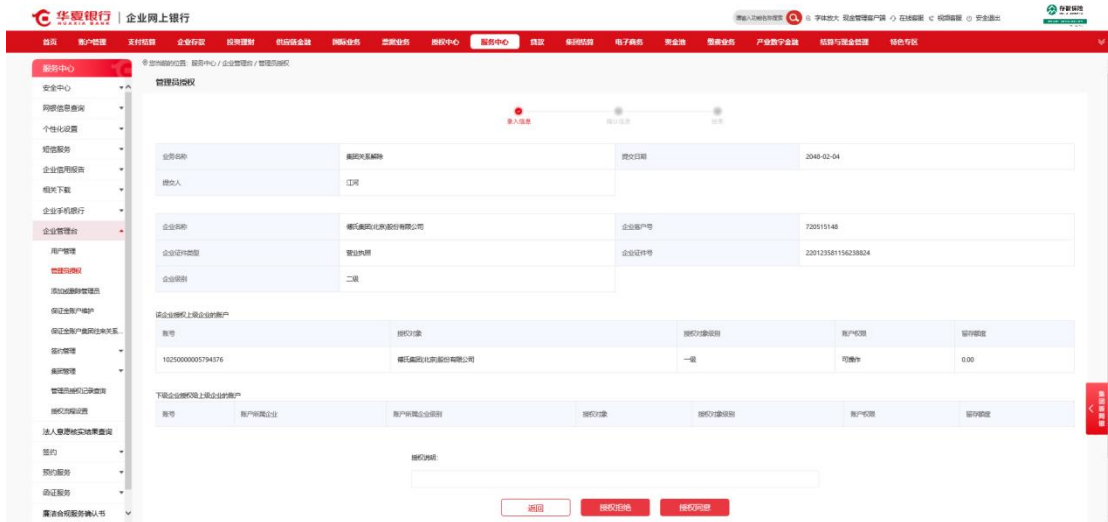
华夏银行 | 企业网上银行

请输入功能名称搜索 字体放大 现金管理客户端 在线客服 视频客服 安全退出

华夏银行

首页 账户管理 支付结算 企业存款 投资理财 供应链金融 国际业务 票据业务 授权中心 服务中心 贷款 集团结算 电子商务 聚金池 慧者业务 产业数字金融 结算与现金管理 特色专区

服务中心
安全中心
网银信息查询
个性化设置
短信服务
企业信用报告
相关下载
企业手机银行
企业管理台
用户管理
管理员授权
添加或删除管理员
保证金账户维护
保证金账户与合作关系...
签约管理
集团管理
管理员授权记录查询
授权流程设置
法人意愿核实结果查询
签约
预约服务
函证服务
廉洁合规服务确认书

您当前的位置: 服务中心 / 企业管理台 / 管理员授权

管理员授权

录入信息 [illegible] 结果

| 业务名称 | 集团关系解除 | 提交日期 | 2048-02-04 |
|---|---|---|---|
| 提交人 | 江河 | | |

| 企业名称 | 德氏集团(北京)股份有限公司 | 企业客户号 | 720515148 |
|---|---|---|---|
| 企业证件类型 | 营业执照 | 企业证件号 | 220123581156238824 |
| 企业级别 | 二级 | | |

该企业授权上级企业的账户

| 账号 | 授权对象 | 授权对象级别 | 账户权限 | 留存额度 |
|---|---|---|---|---|
| 10250000005794376 | 德氏集团(北京)股份有限公司 | 一级 | 可操作 | 0.00 |

下级企业授权给上级企业的账户

| 账号 | 账户所属企业 | 账户所属企业级别 | 授权对象 | 授权对象级别 | 账户权限 | 留存额度 |
|---|---|---|---|---|---|---|

授权说明:

返回 授权拒绝 授权同意

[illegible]